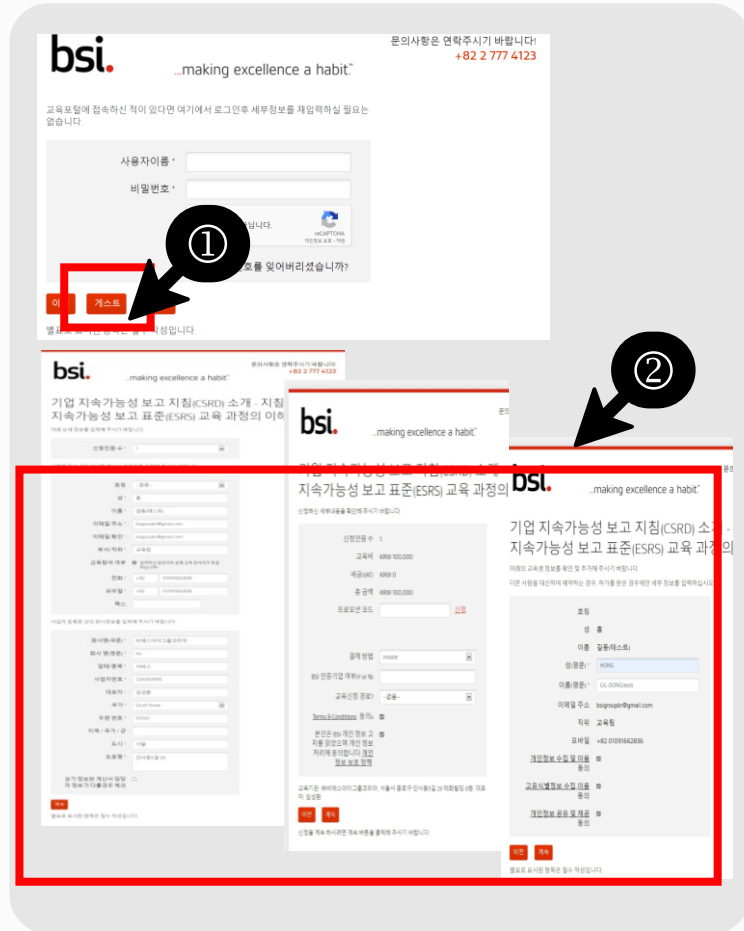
bsi.
...making excellence a habit.™
문의사항은 연락주시기 바랍니다!
+82 2 777 4123

교육포털에 접속하신 적이 있다면 여기에서 로그인후 세부정보를 재입력하실 필요는 없습니다

사용자이름 *
비밀번호 *
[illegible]습니다.
reCAPTCHA
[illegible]호를 잊어버리셨습니까?

이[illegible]
게스트

①

별표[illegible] 작성입니다.

②

bsi.
...making excellence a habit.™
문의사항은 연락주시기 바랍니다!
+82 2 777 4123
기업 지속가능성 보고 지침(CSRD) 소개 - 지침
지속가능성 보고 표준(ESRS) 교육 과정의 이해

bsi.
...making excellence a habit.™
지속가능성 보고 표준(ESRS) 교육 과정의
신청인원 수 1
교육비 KRW 100,000
세금(VAT) KRW 0
총 금액 KRW 100,000
프로모션 코드
결제 방법
교육신청 경로?
Terms & Conditions 동의
이전
계속

bsi.
...making excellence a habit.™
기업 지속가능성 보고 지침(CSRD) 소개 -
지속가능성 보고 표준(ESRS) 교육 과정의
호칭
성 홍
이름 길동(테스트)
성(영문) HONG
이름(영문) GIL-DONG
이메일 주소 bsigroupkr@gmail.com
직위 교육팀
모바일 +82 01091662836
개인정보 수집 및 이용 동의
교육식별정보 수집 이용 동의
개인정보 공유 및 제공 동의
이전
계속
별표로 표시된 항목은 필수 작성입니다